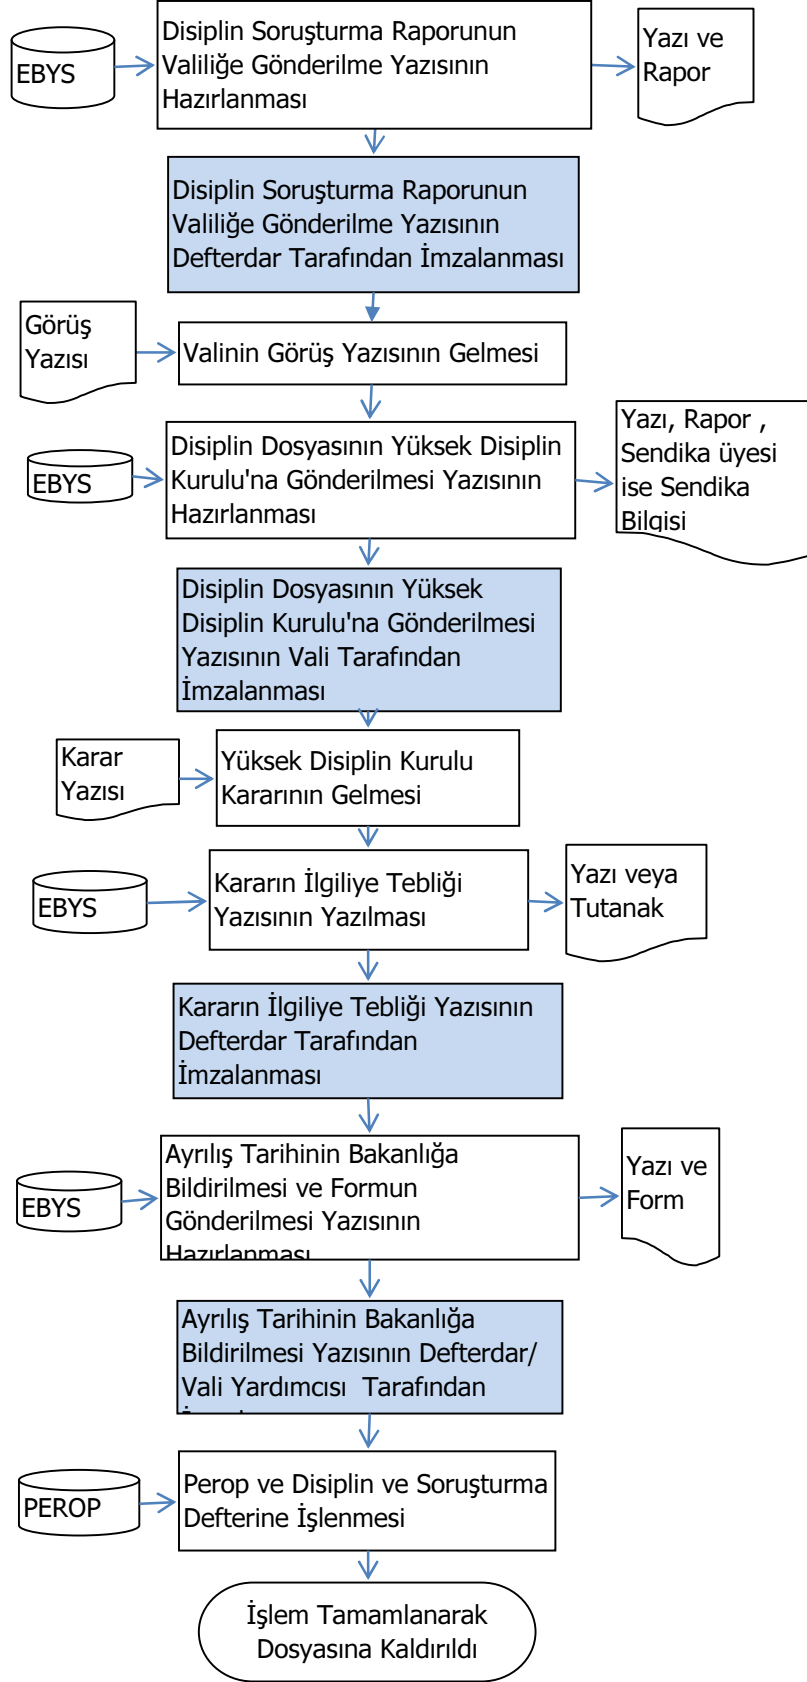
EBYS

Disiplin Soruşturma Raporunun Valiliğe Gönderilme Yazısının Hazırlanması

Yazı ve Rapor

Disiplin Soruşturma Raporunun Valiliğe Gönderilme Yazısının Defterdar Tarafından İmzalanması

Görüş Yazısı

Valinin Görüş Yazısının Gelmesi

EBYS

Disiplin Dosyasının Yüksek Disiplin Kurulu'na Gönderilmesi Yazısının Hazırlanması

Yazı, Rapor , Sendika üyesi ise Sendika Bilgisi

Disiplin Dosyasının Yüksek Disiplin Kurulu'na Gönderilmesi Yazısının Vali Tarafından İmzalanması

Karar Yazısı

Yüksek Disiplin Kurulu Kararının Gelmesi

EBYS

Kararın İlgiliye Tebliği Yazısının Yazılması

Yazı veya Tutanak

Kararın İlgiliye Tebliği Yazısının Defterdar Tarafından İmzalanması

EBYS

Ayrılış Tarihinin Bakanlığa Bildirilmesi ve Formun Gönderilmesi Yazısının Hazırlanması

Yazı ve Form

Ayrılış Tarihinin Bakanlığa Bildirilmesi Yazısının Defterdar/ Vali Yardımcısı Tarafından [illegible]

PEROP

Perop ve Disiplin ve Soruşturma Defterine İşlenmesi

İşlem Tamamlanarak Dosyasına Kaldırıldı